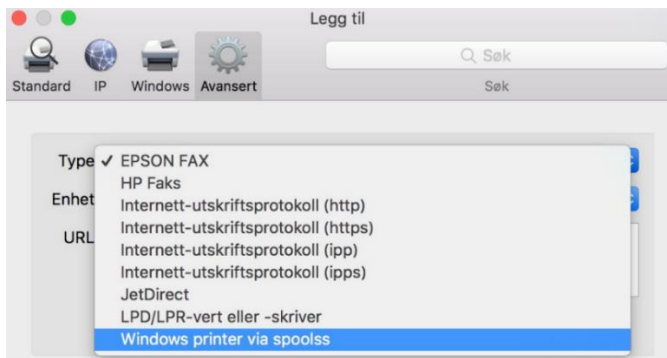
Legg til

Søk

Standard IP Windows Avansert

Søk

Type

Enhet

URL

✓ EPSON FAX
HP Faks
Internett-utskriftsprotokoll (http)
Internett-utskriftsprotokoll (https)
Internett-utskriftsprotokoll (ipp)
Internett-utskriftsprotokoll (ipps)
JetDirect
LPD/LPR-vert eller -skriver
Windows printer via spoolss